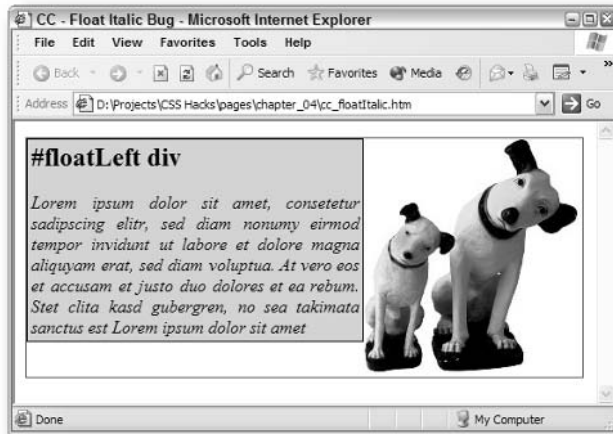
CC - Float Italic Bug - Microsoft Internet Explorer

File Edit View Favorites Tools Help

Back Search Favorites Media

Address D:\Projects\CSS Hacks\pages\chapter_04\cc_floatItalic.htm Go

#floatLeft div

Lorem ipsum dolor sit amet, consetetur sadipscing elitr, sed diam nonumy eirmod tempor invidunt ut labore et dolore magna aliquyam erat, sed diam voluptua. At vero eos et accusam et justo duo dolores et ea rebum. Stet clita kasd gubergren, no sea takimata sanctus est Lorem ipsum dolor sit amet

Done My Computer